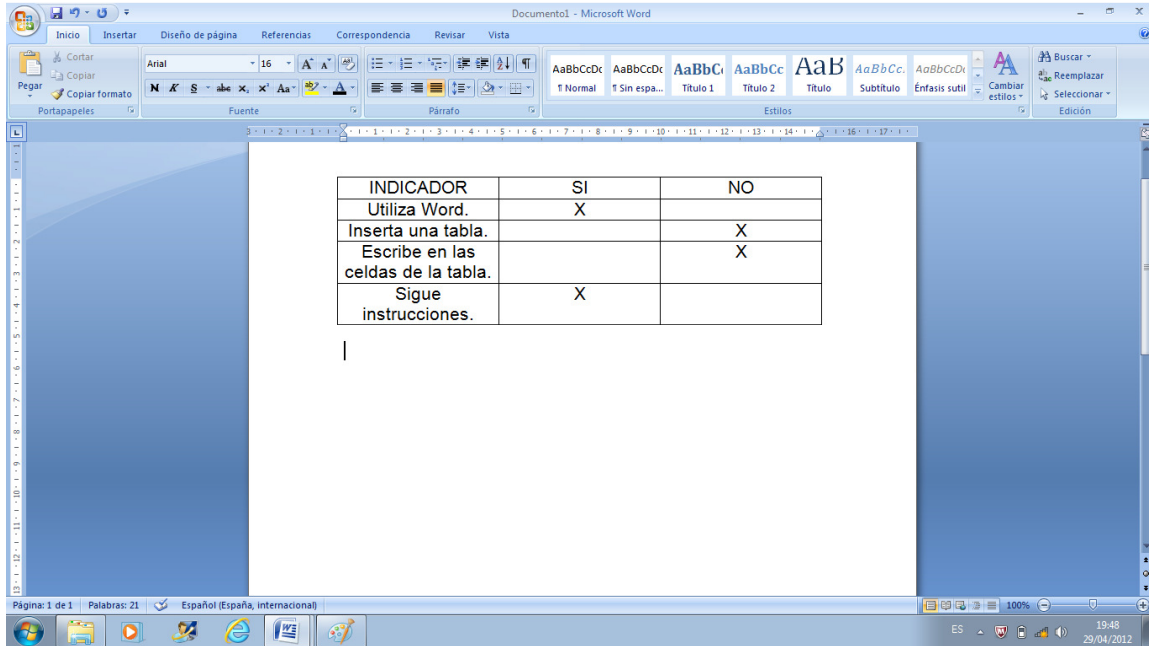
Documento1 - Microsoft Word

Inicio Insertar Diseño de página Referencias Correspondencia Revisar Vista

Cortar
Copiar
Pegar
Copiar formato
Portapapeles

Arial 16
N K S abe $x_2$ $x^2$ Aa
Fuente

Párrafo

AaBbCcDc ¶ Normal
AaBbCcDc ¶ Sin espa...
AaBbC Título 1
AaBbCc Título 2
AaB Título
AaBbCc. Subtítulo
AaBbCcDc Énfasis sutil
Cambiar estilos
Estilos

Buscar
Reemplazar
Seleccionar
Edición

| INDICADOR | SI | NO |
|---|---|---|
| Utiliza Word. | X | |
| Inserta una tabla. | | X |
| Escribe en las celdas de la tabla. | | X |
| Sigue instrucciones. | X | |

Página: 1 de 1 Palabras: 21 Español (España, internacional) 100%

ES 19:48 29/04/2012